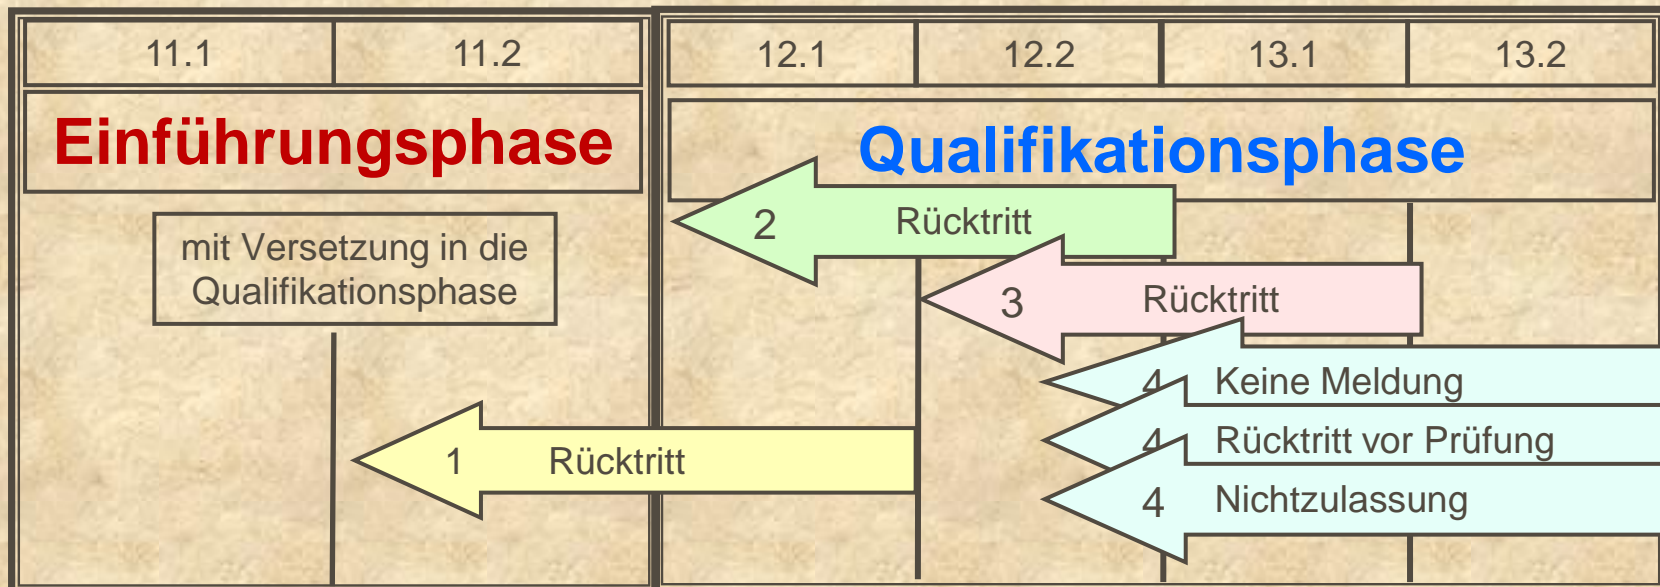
| 11.1 | 11.2 |
|---|---|

| 12.1 | 12.2 | 13.1 | 13.2 |
|---|---|---|---|

Einführungsphase

Qualifikationsphase

mit Versetzung in die Qualifikationsphase

2 Rücktritt

3 Rücktritt

4 Keine Meldung

4 Rücktritt vor Prüfung

4 Nichtzulassung

1 Rücktritt